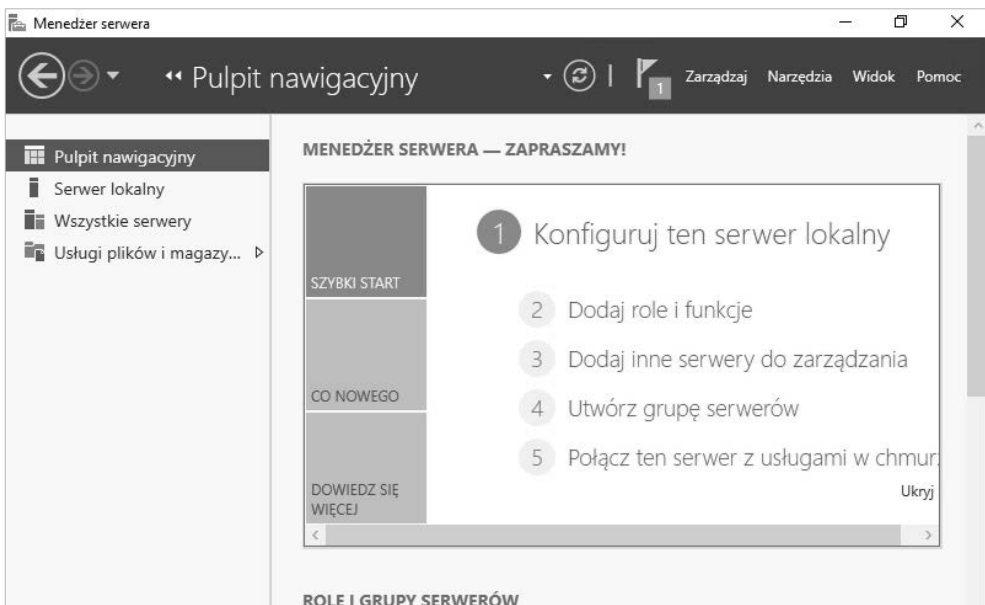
Menedżer serwera

« Pulpit nawigacyjny

1

Zarządzaj Narzędzia Widok Pomoc

Pulpit nawigacyjny
Serwer lokalny
Wszystkie serwery
Usługi plików i magazy...

MENEDŻER SERWERA — ZAPRASZAMY!

SZYBKI START

CO NOWEGO

DOWIEDZ SIĘ WIĘCEJ

1 Konfiguruj ten serwer lokalny

2 Dodaj role i funkcje

3 Dodaj inne serwery do zarządzania

4 Utwórz grupę serwerów

5 Połącz ten serwer z usługami w chmur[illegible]

Ukryj

ROLE I GRUPY SERWERÓW